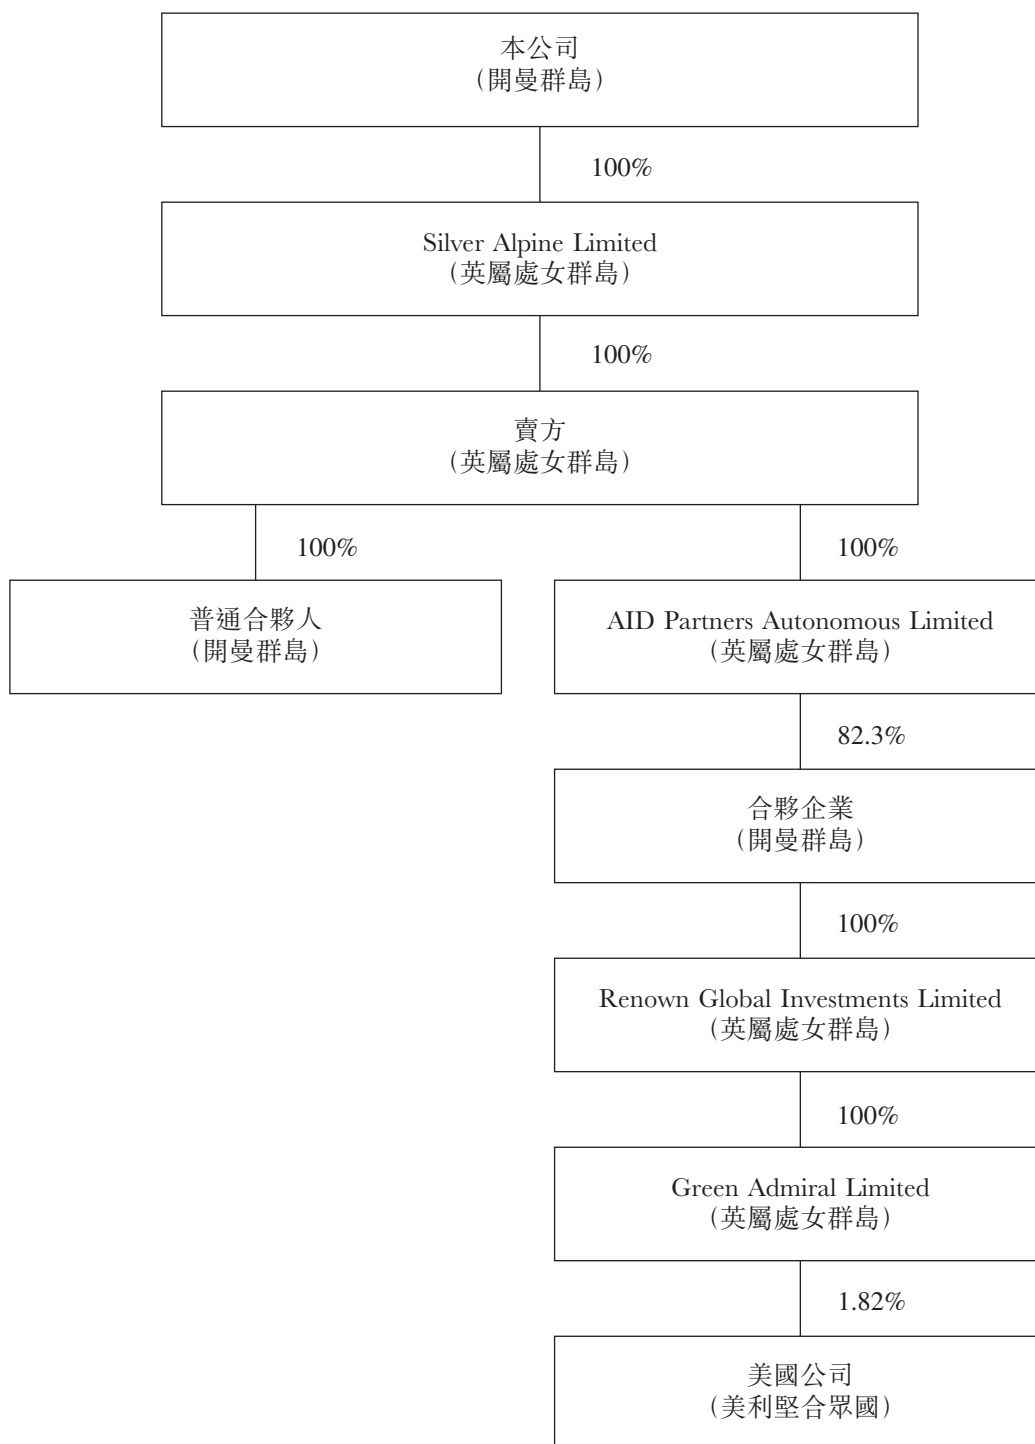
本公司
(開曼群島)

100%

Silver Alpine Limited
(英屬處女群島)

100%

賣方
(英屬處女群島)

100%

100%

普通合夥人
(開曼群島)

AID Partners Autonomous Limited
(英屬處女群島)

82.3%

合夥企業
(開曼群島)

100%

Renown Global Investments Limited
(英屬處女群島)

100%

Green Admiral Limited
(英屬處女群島)

1.82%

美國公司
(美利堅合眾國)